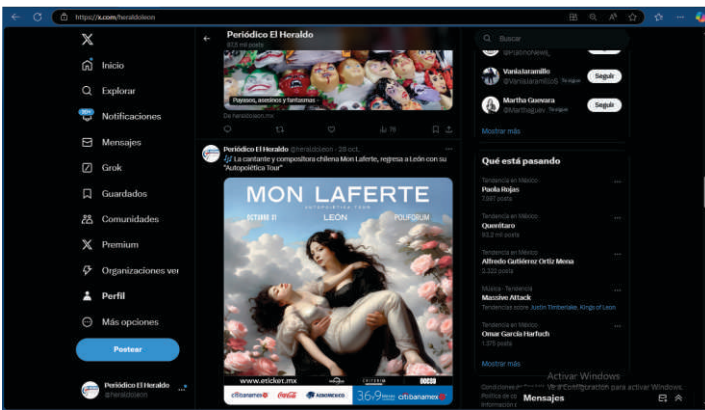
https://x.com/heraldoleon

Inicio
Explorar
Notificaciones
Mensajes
Grok
Guardados
Comunidades
Premium
Organizaciones ver
Perfil
Más opciones
Postear

Periódico El Heraldo
@heraldoleon

Periódico El Heraldo
813 mil posts

Payasos, asesinos y fantasmas -
De heraldoleon.mx

Periódico El Heraldo @heraldoleon · 28 oct.
La cantante y compositora chilena Mon Laferte, regresa a León con su "Autopoiética Tour"

MON LAFERTE
AUTOPOIÉTICA TOUR
OCTUBRE 31 LEÓN POLIFORUM
www.eticket.mx

Buscar
@PlatinoNews_
Vanialaramillo @Vanialaramillo5 Te sigue Seguir
Martha Guevara @Marthaguev Te sigue Seguir
Mostrar más

Qué está pasando
Tendencia en México
Paola Rojas
7,597 posts
Tendencia en México
Querétaro
61,3 mil posts
Tendencia en México
Alfredo Gutiérrez Ortiz Mena
3,222 posts
Música · Tendencia
Massive Attack
Tendencias sobre: Justin Timberlake, Kings of Leon
Tendencia en México
Omar García Harfuch
1,575 posts
Mostrar más

Condiciones de
Política de co
Información

Activar Windows
Ve a Configuración para activar Windows.
Mensajes